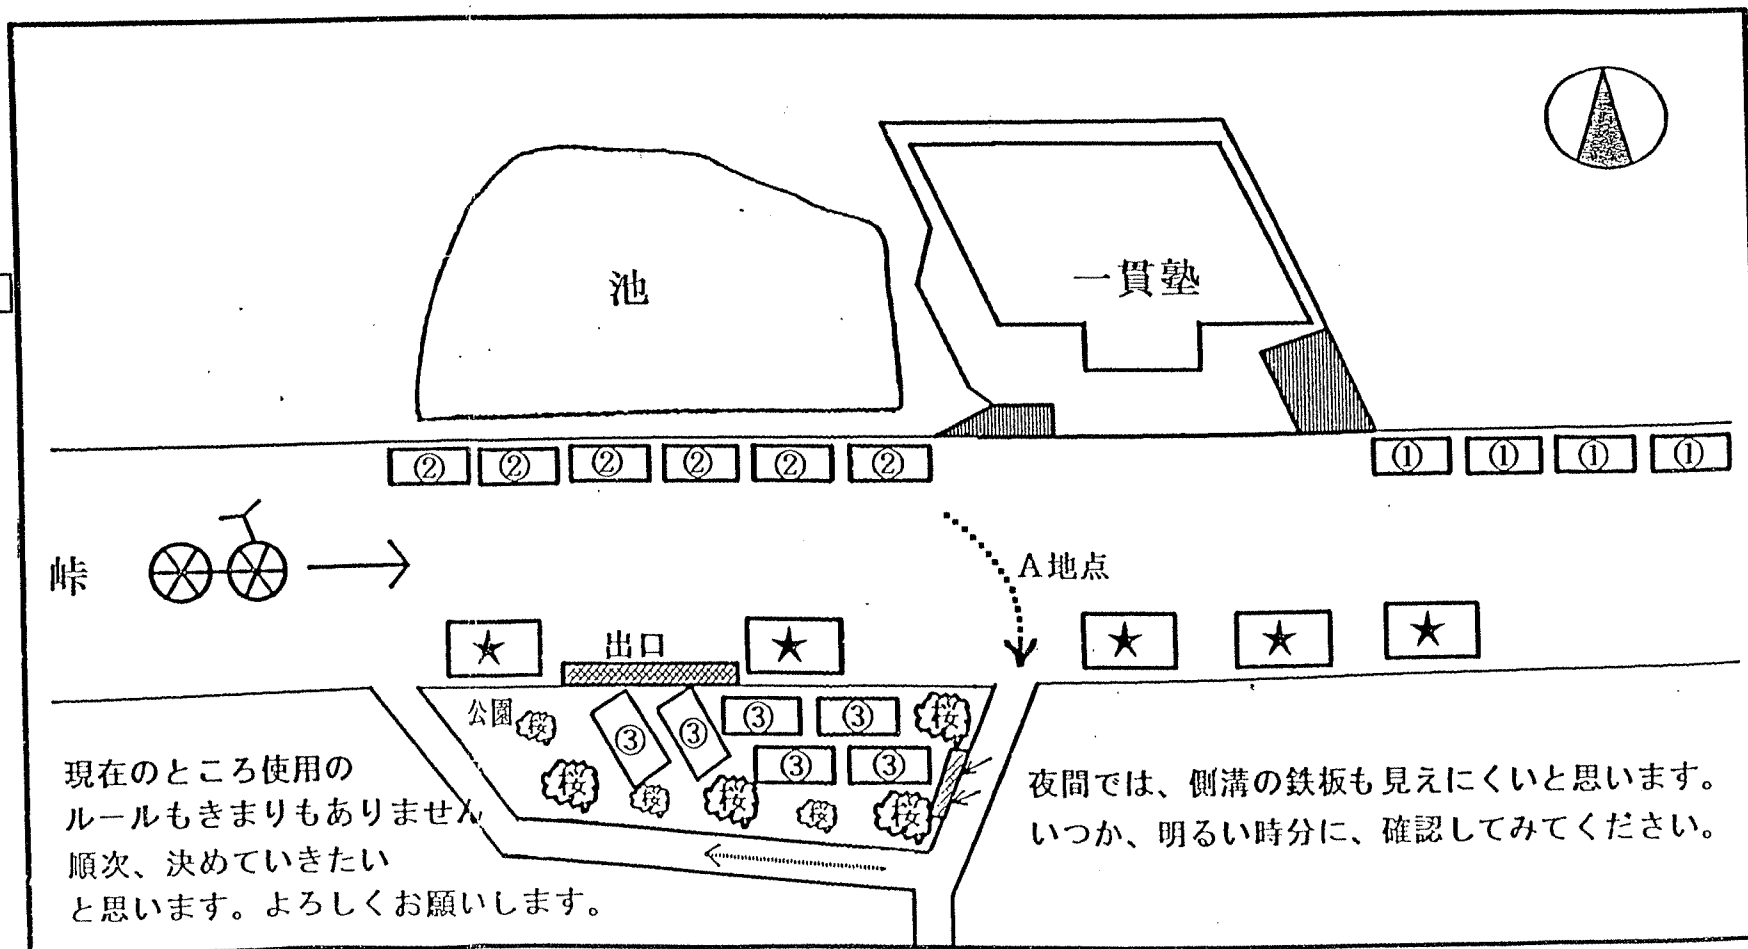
池

一貫塾

② ② ② ② ② ②

① ① ① ①

峠

A地点

★ ★ ★ ★ ★

出口

公園 桜

③ ③ ③ ③ ③ ③

桜 桜 桜 桜 桜 桜

現在のところ使用のルールもきまりもありません順次、決めていきたいと思います。よろしくお願いします。

夜間では、側溝の鉄板も見えにくいと思います。いつか、明るい時分に、確認してみてください。